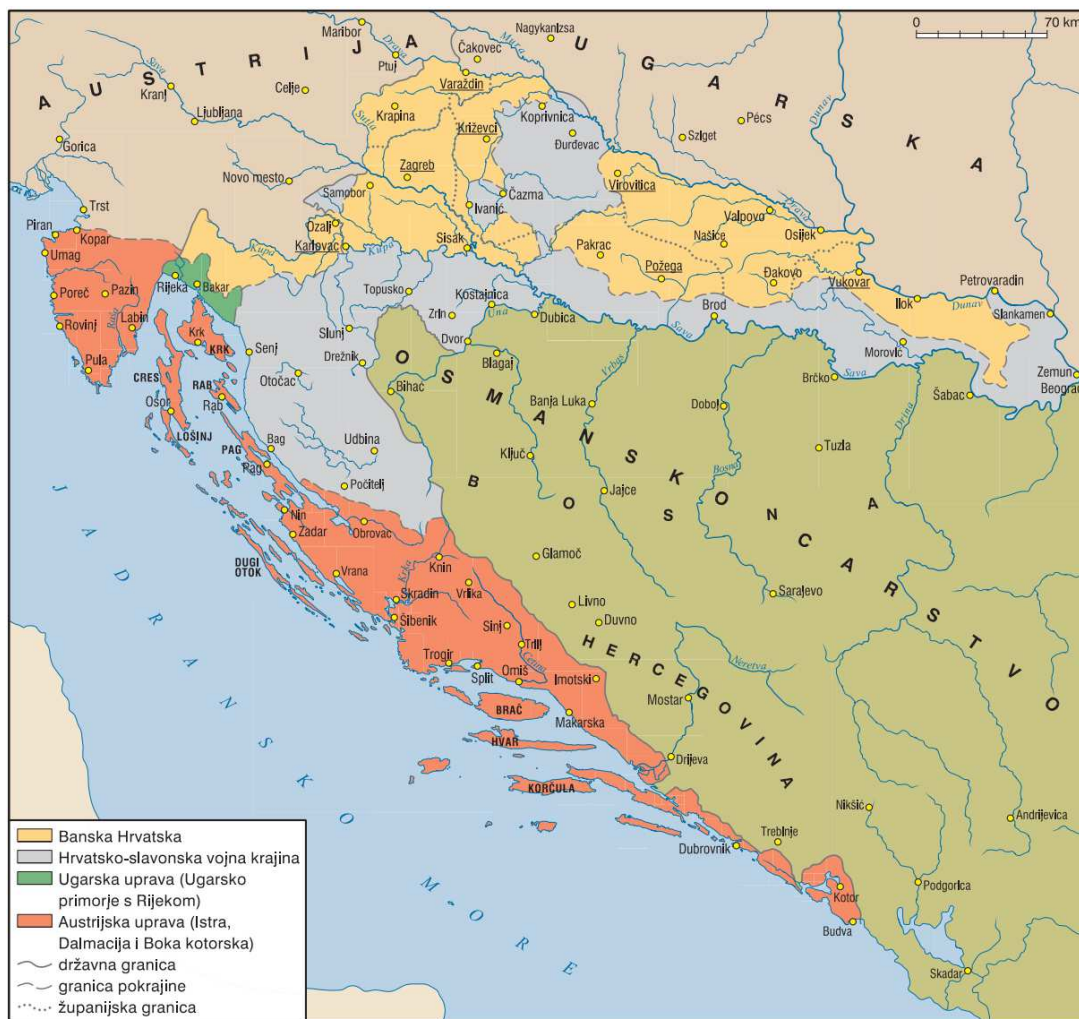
0
70 km

A U S T R I J A

U G A R S K A

O S M A N S K O C A R S T V O

B O S N A

H E R C E G O V I N A

J A D R A N S K O M O R E

Maribor
Nagykanizsa
Čakovec
Ptuj
Drava
Mura
Sava
Kranj
Celje
Varaždin
Ljubljana
Krapina
Koprivnica
Križevci
Pécs
Szigetl
Dunav
Gorica
Đurđevac
Zagreb
Novo mesto
Samobor
Čazma
Virovitica
Trst
Ivanić
Valpovo
Drava
Piran
Kopar
Ozalj
Sisak
Našice
Osijek
Umag
Karlovac
Kupa
Pakrac
Pazin
Poreč
Rijeka
Bakar
Požega
Labin
Đakovo
Vukovar
Petrovaradin
Rovinj
Topusko
Kostajnica
Ilok
Zrin
Una
Dubica
Brod
Dunav
Slankamen
Krk
Slunj
Sava
Pula
Senj
KRK
Dvor
Drežnik
Blagaj
Morović
Zemun
Beograd
CRES
Vrbas
Brčko
Sava
RAB
Otočac
Bihać
Banja Luka
Šabac
Osor
Rab
Doboj
LOŠINJ
Bag
Udbina
Drina
PAG
Pag
Ključ
Tuzla
Bosna
Počitelj
Jajce
Nin
Zadar
Obrovac
Glamoč
DUGI OTOK
Vrana
Knin
Krka
Vrlika
Skradin
Sarajevo
Šibenik
Livno
Duvno
Sinj
Trilj
Cetina
Neretva
Trogir
Omiš
Split
Imotski
Mostar
BRAČ
Makarska
HVAR
Drijeva
KORČULA
Nikšić
Andrijevica
Trebinje
Dubrovnik
Kotor
Podgorica
Budva
Skadar

Banska Hrvatska
Hrvatsko-slavonska vojna krajina
Ugarska uprava (Ugarsko primorje s Rijekom)
Austrijska uprava (Istra, Dalmacija i Boka kotorska)
državna granica
granica pokrajine
županijska granica